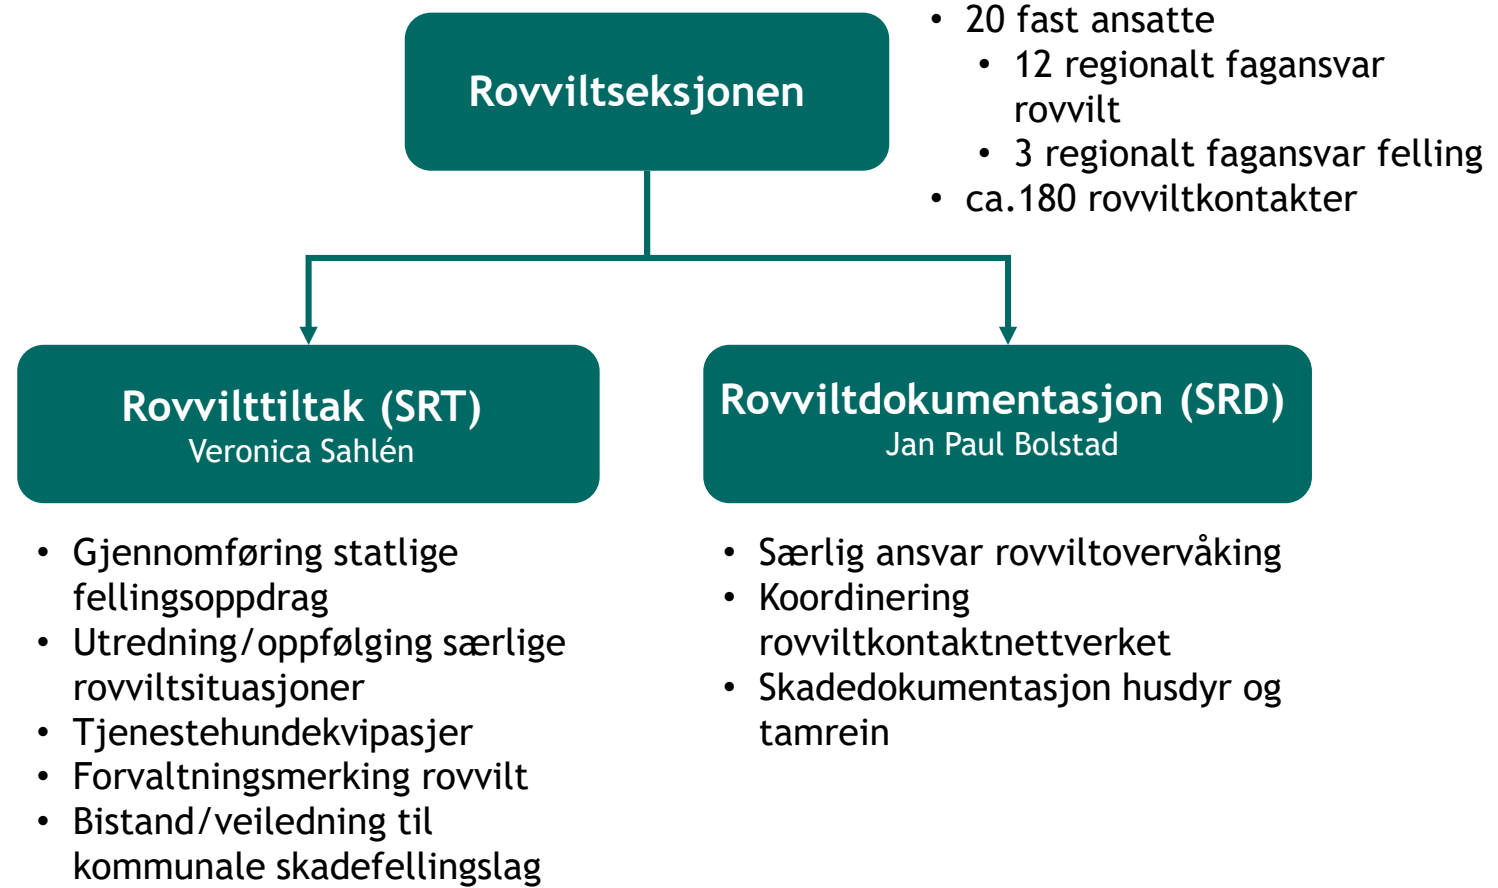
Rovviltseksjonen

- 20 fast ansatte
  - 12 regionalt fagansvar rovvilt
  - 3 regionalt fagansvar felling
- ca.180 rovviltkontakter

Rovvilttiltak (SRT)
Veronica Sahlén

- Gjennomføring statlige fellingsoppdrag
- Utredning/oppfølging særlige rovviltsituasjoner
- Tjenestehundekvipasjer
- Forvaltningsmerking rovvilt
- Bistand/veiledning til kommunale skadefellingslag

Rovviltdokumentasjon (SRD)
Jan Paul Bolstad

- Særlig ansvar rovviltovervåking
- Koordinering rovviltkontaktnettverket
- Skadedokumentasjon husdyr og tamrein